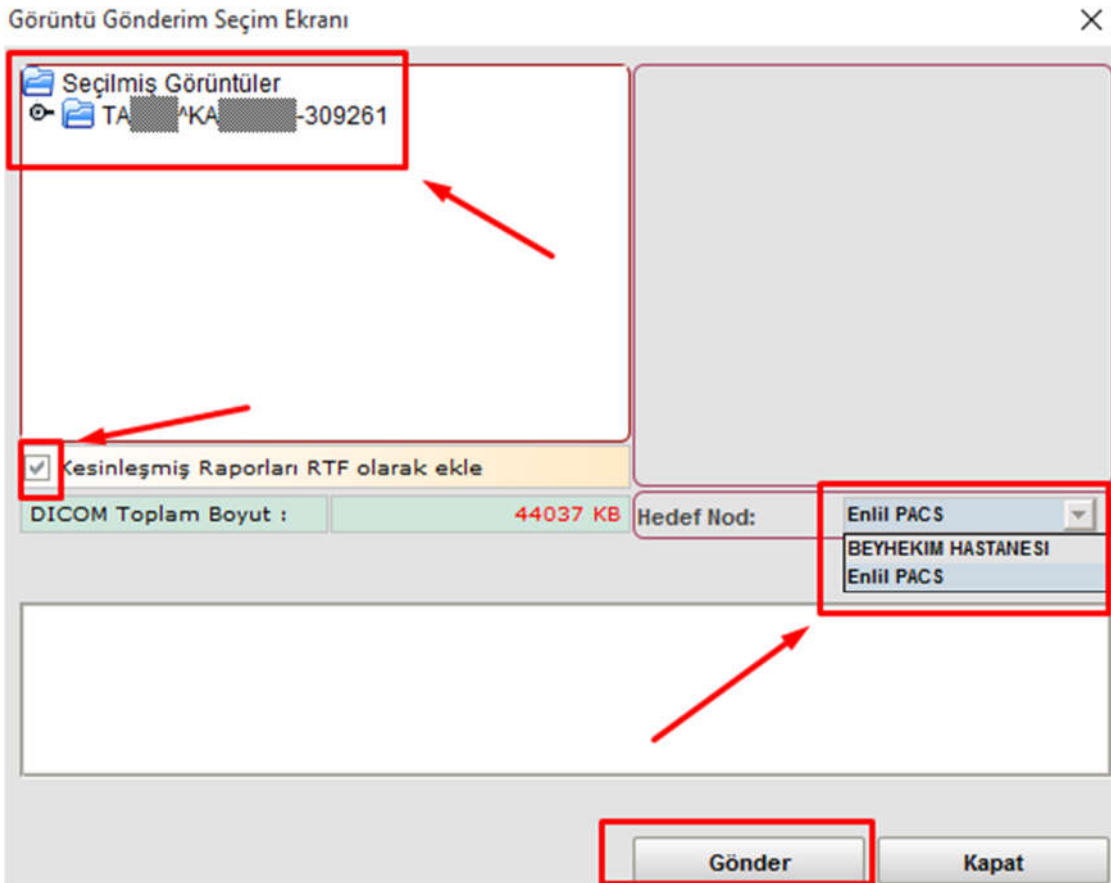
Görüntü Gönderim Seçim Ekranı

Seçilmiş Görüntüler
TA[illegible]^KA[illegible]-309261

Kesinleşmiş Raporları RTF olarak ekle

DICOM Toplam Boyut : 44037 KB

Hedef Nod: Enlil PACS
BEYHEKIM HASTANESI
Enlil PACS

Gönder
Kapat